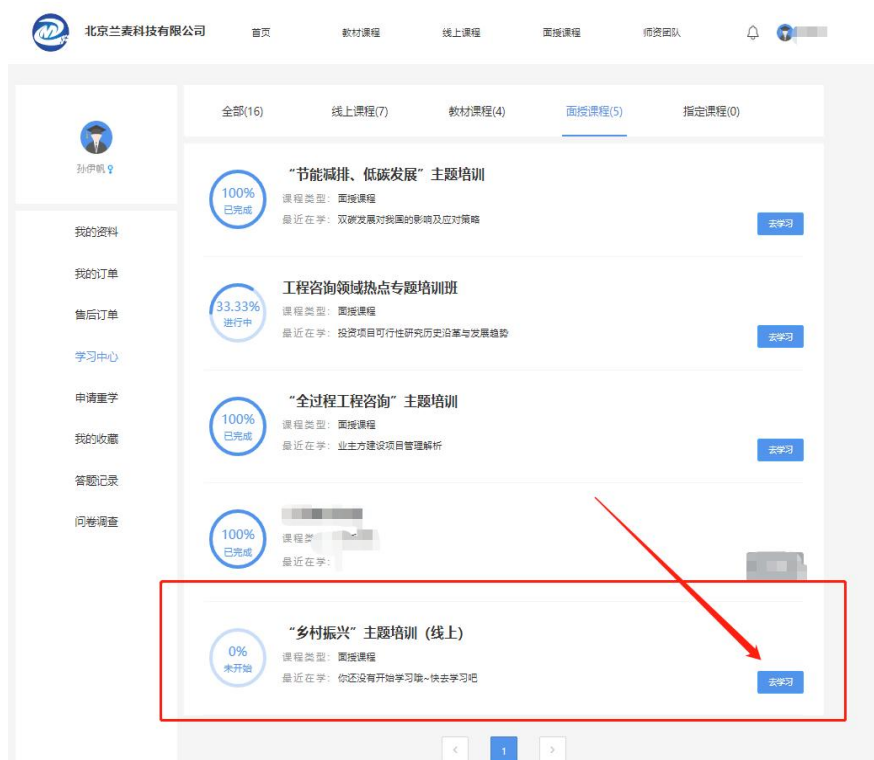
北京兰麦科技有限公司 首页 教材课程 线上课程 面授课程 师资团队

全部(16) 线上课程(7) 教材课程(4) 面授课程(5) 指定课程(0)

孙伊帆

我的资料
我的订单
售后订单
学习中心
申请重学
我的收藏
答题记录
问卷调查

100% 已完成
“节能减排、低碳发展”主题培训
课程类型：面授课程
最近在学：双碳发展对我国的影响及应对策略
去学习

33.33% 进行中
工程咨询领域热点专题培训班
课程类型：面授课程
最近在学：投资项目可行性研究历史沿革与发展趋势
去学习

100% 已完成
“全过程工程咨询”主题培训
课程类型：面授课程
最近在学：业主方建设项目管理解析
去学习

100% 已完成
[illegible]
课程类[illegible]
最近在学：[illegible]
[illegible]

0% 未开始
“乡村振兴”主题培训（线上）
课程类型：面授课程
最近在学：你还没有开始学习哦~快去学习吧
去学习

< 1 >